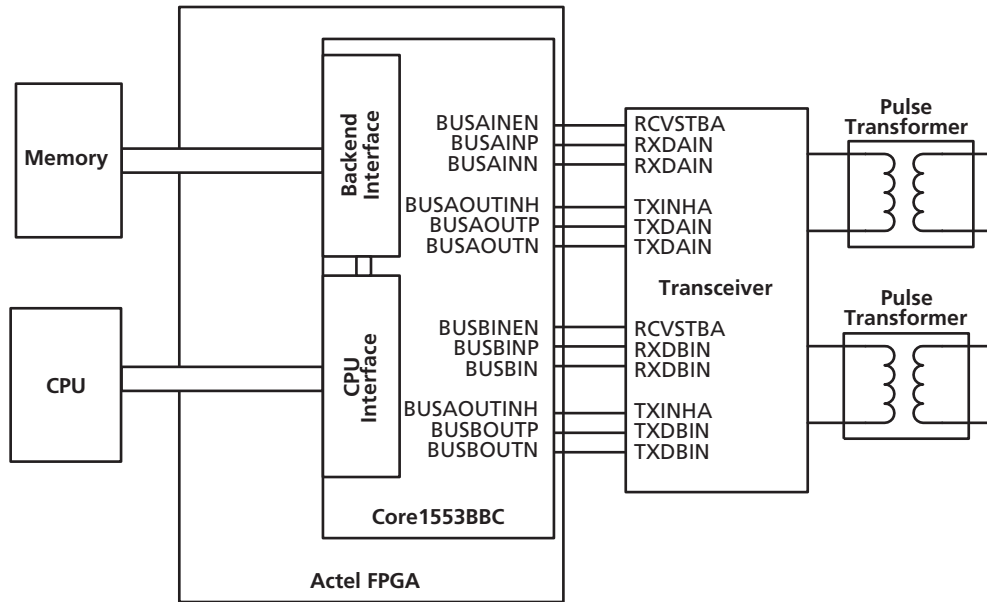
Memory

CPU

Backend Interface

CPU Interface

BUSAINEN
BUSAINP
BUSAINN

BUSAOUTINH
BUSAOUTP
BUSAOUTN

BUSBINEN
BUSBINP
BUSBIN

BUSAOUTINH
BUSBOUTP
BUSBOUTN

Core1553BBC

Actel FPGA

RCVSTBA
RXDAIN
RXDAIN

TXINHA
TXDAIN
TXDAIN

Transceiver

RCVSTBA
RXDBIN
RXDBIN

TXINHA
TXDBIN
TXDBIN

Pulse Transformer

Pulse Transformer